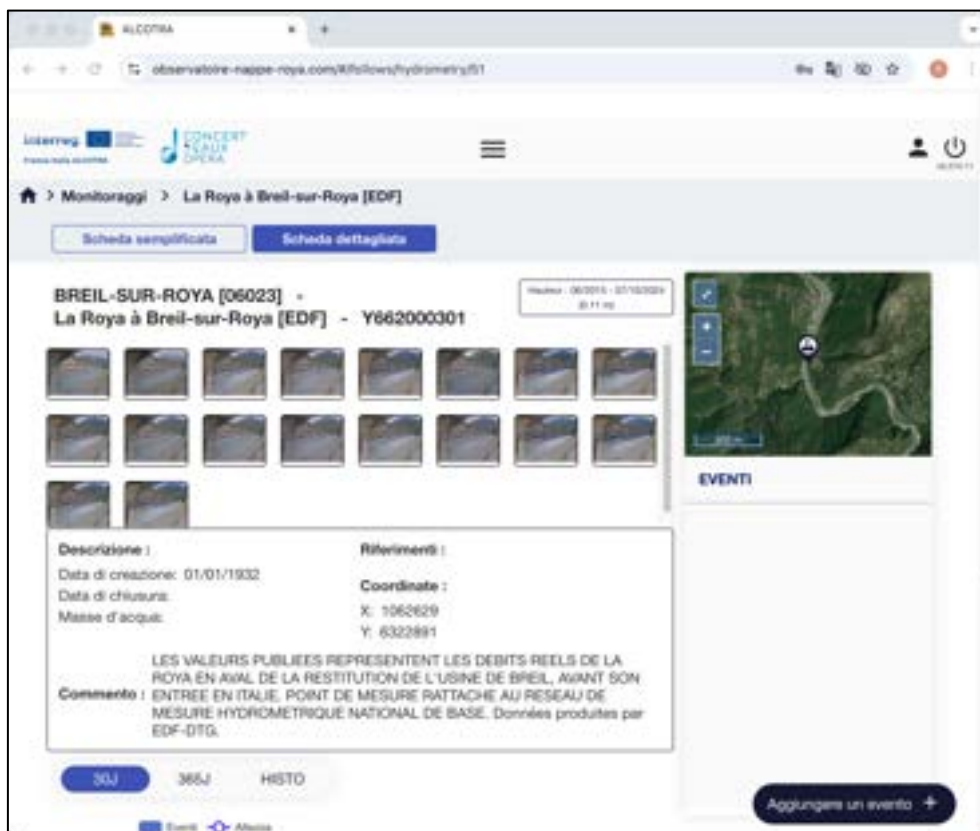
ALCOTRA

observatoire-nappe-roya.com/#/follows/hydrometry/51

interreg
Francia Italia ALCOTRA

CONCERT EAUX OPERA

Monitoraggi > La Roya à Breil-sur-Roya [EDF]

Scheda semplificata

Scheda dettagliata

BREIL-SUR-ROYA [06023] - La Roya à Breil-sur-Roya [EDF] - Y662000301

Hauteur : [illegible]

Descrizione :

Data di creazione: 01/01/1932

Data di chiusura:

Masse d'acqua:

Riferimenti :

Coordinate :

X: 1062629

Y: 6322891

Commento : LES VALEURS PUBLIEES REPRESENTENT LES DEBITS REELS DE LA ROYA EN AVAL DE LA RESTITUTION DE L'USINE DE BREIL, AVANT SON ENTREE EN ITALIE. POINT DE MESURE RATTACHE AU RESEAU DE MESURE HYDROMETRIQUE NATIONAL DE BASE. Données produites par EDF-DTG.

30J

365J

HISTO

Eventi

Allerta

EVENTI

Aggiungere un evento +